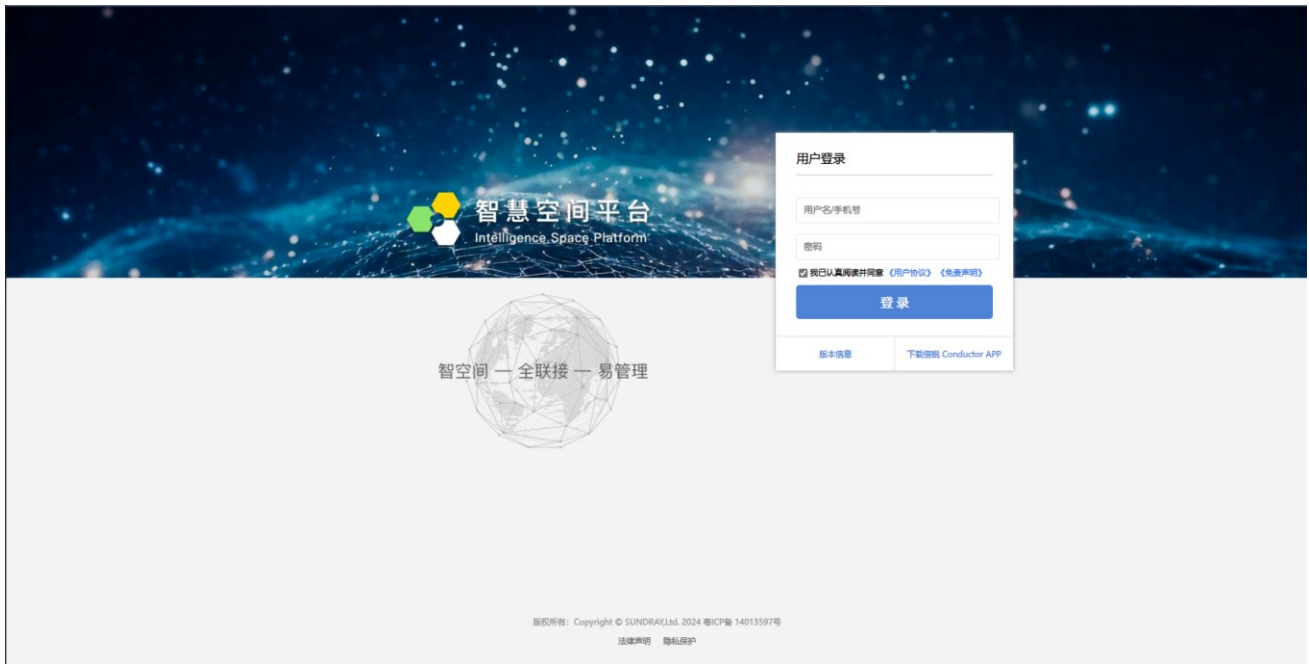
智慧空间平台
Intelligence Space Platform

智空间 一 全联接 一 易管理

用户登录

用户名/手机号

密码

我已认真阅读并同意《用户协议》《免责声明》

登录

版本信息

下载信锐 Conductor APP

版权所有：Copyright © SUNDRAY,Ltd. 2024 粤ICP备 14013597号

法律声明 隐私保护